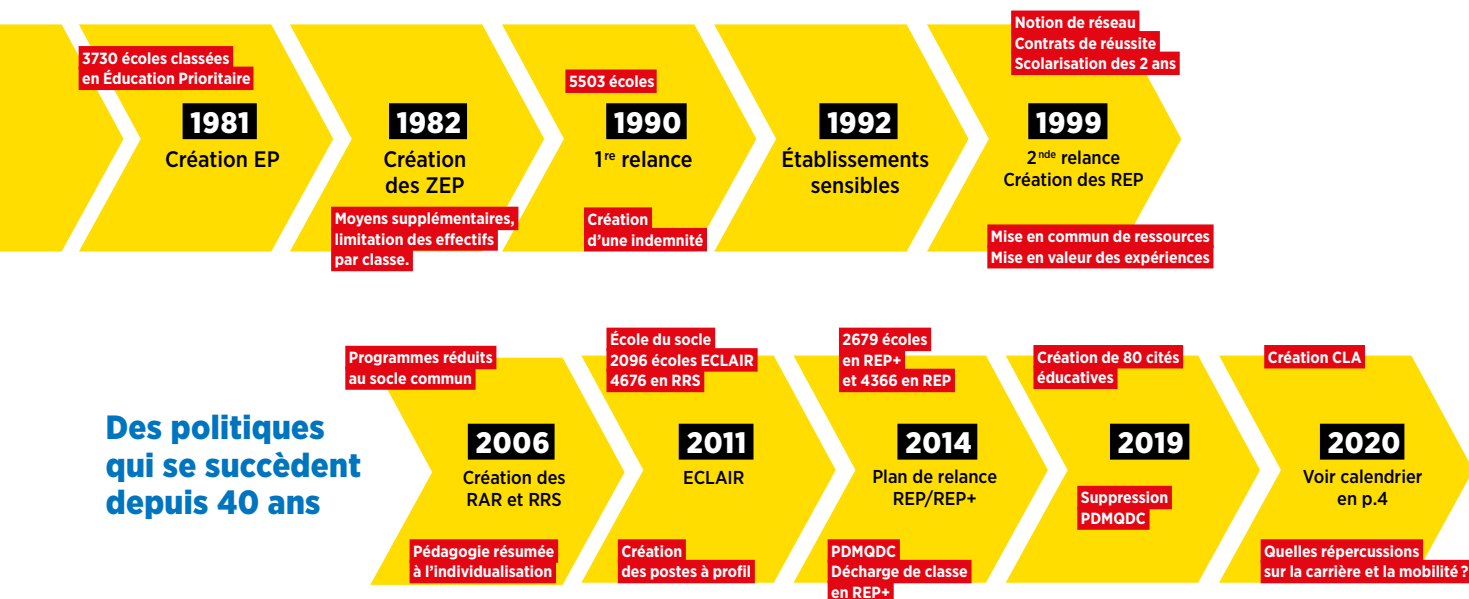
3730 écoles classées en Éducation Prioritaire

1981
Création EP

1982
Création des ZEP

Moyens supplémentaires, limitation des effectifs par classe.

5503 écoles

1990
$1^{re}$ relance

Création d'une indemnité

1992
Établissements sensibles

Notion de réseau
Contrats de réussite
Scolarisation des 2 ans

1999
$2^{nde}$ relance
Création des REP

Mise en commun de ressources
Mise en valeur des expériences

Des politiques qui se succèdent depuis 40 ans

Programmes réduits au socle commun

2006
Création des RAR et RRS

Pédagogie résumée à l'individualisation

École du socle
2096 écoles ECLAIR
4676 en RRS

2011
ECLAIR

Création des postes à profil

2679 écoles en REP+ et 4366 en REP

2014
Plan de relance REP/REP+

PDMQDC
Décharge de classe en REP+

Création de 80 cités éducatives

2019

Suppression PDMQDC

Création CLA

2020
Voir calendrier en p.4

Quelles répercussions sur la carrière et la mobilité ?